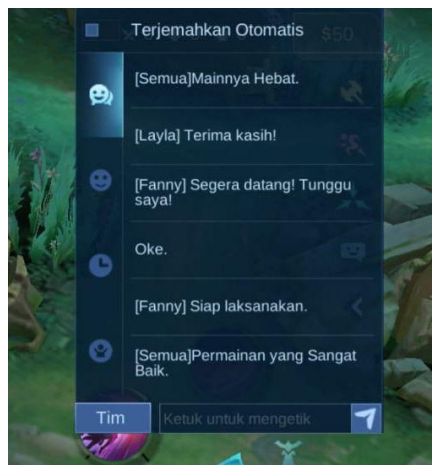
Terjemahkan Otomatis

[Semua]Mainnya Hebat.

[Layla] Terima kasih!

[Fanny] Segera datang! Tunggu saya!

Oke.

[Fanny] Siap laksanakan.

[Semua]Permainan yang Sangat Baik.

Tim

Ketuk untuk mengetik

$50